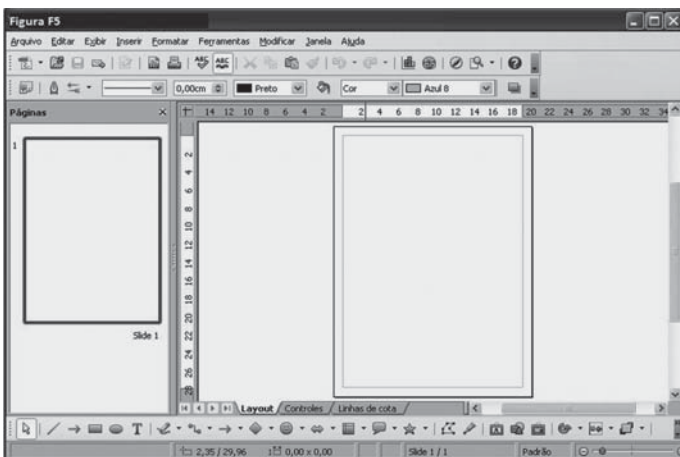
Figura F5

Arquivo Editar Exibir Inserir Formatar Ferramentas Modificar Janela Ajuda

0,00cm Preto Cor Azul 8

Páginas

1

Slide 1

14 12 10 8 6 4 2 2 4 6 8 10 12 14 16 18 20 22 24 26 28 30 32 34

2 4 6 8 10 12 14 16 18 20 22 24 26 28

Layout Controles Linhas de cota

2,35 / 29,96 0,00 x 0,00 Slide 1 / 1 Padrão